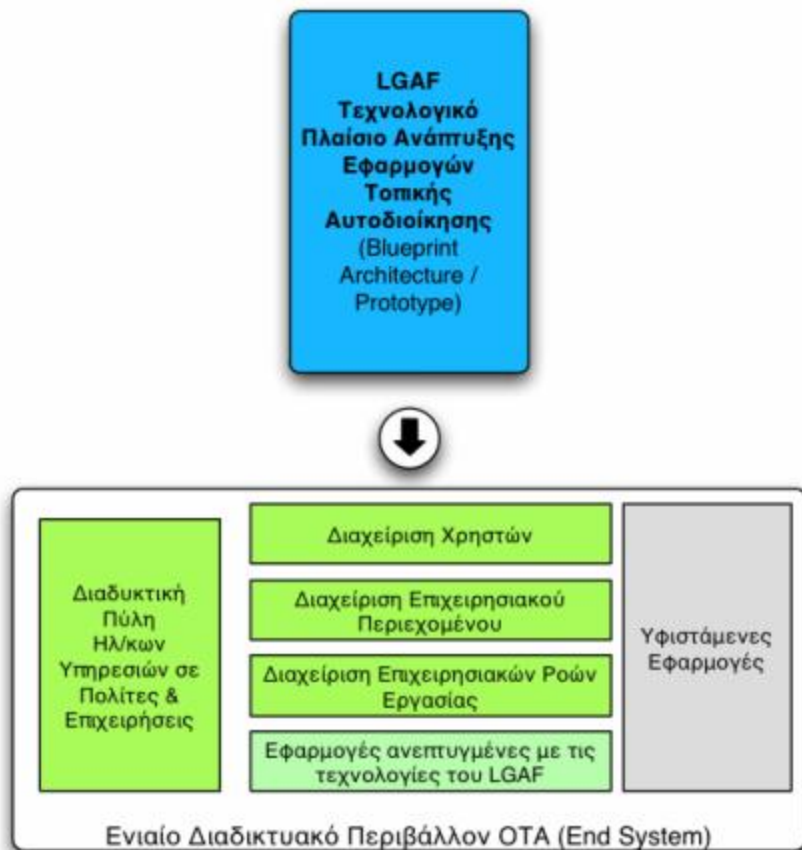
LGAF
Τεχνολογικό Πλαίσιο Ανάπτυξης Εφαρμογών Τοπικής Αυτοδιοίκησης
(Blueprint Architecture / Prototype)

Διαδυκτική Πύλη Ηλ/κων Υπηρεσιών σε Πολίτες & Επιχειρήσεις

Διαχείριση Χρηστών

Διαχείριση Επιχειρησιακού Περιεχομένου

Διαχείριση Επιχειρησιακών Ροών Εργασίας

Εφαρμογές ανεπτυγμένες με τις τεχνολογίες του LGAF

Υφιστάμενες Εφαρμογές

Ενιαίο Διαδικτυακό Περιβάλλον ΟΤΑ (End System)